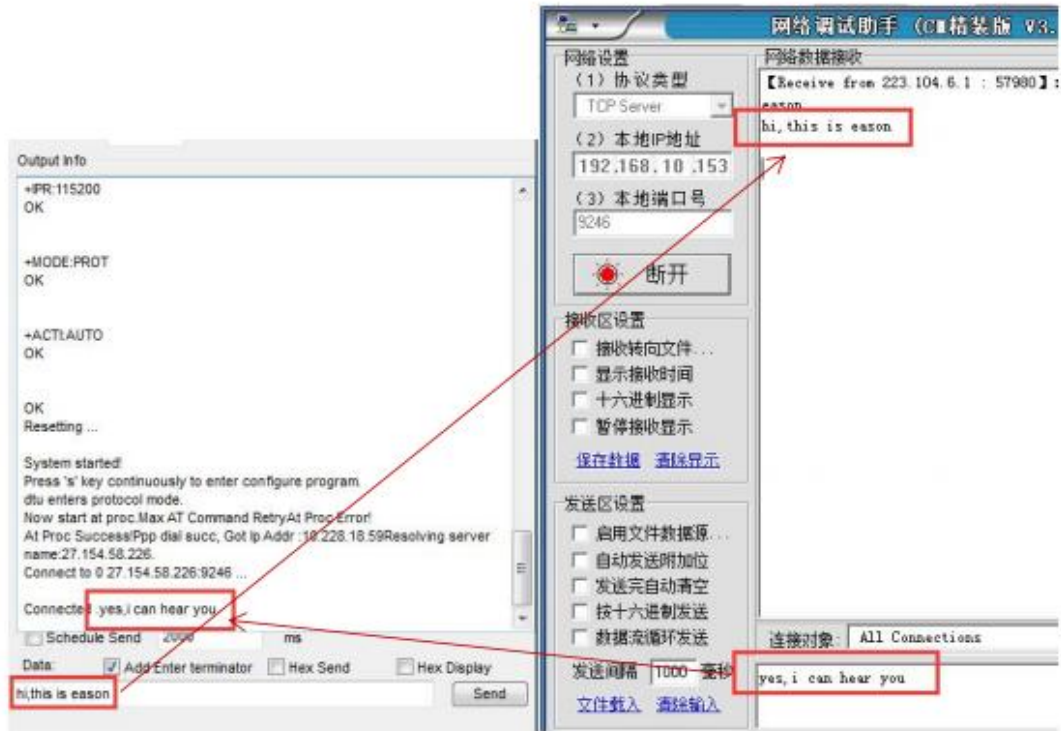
Output Info

+IPR:115200
OK

+MODE:PROT
OK

+ACTI:AUTO
OK

OK
Resetting ...

System started!
Press 's' key continuously to enter configure program.
dtu enters protocol mode.
Now start at proc.Max AT Command RetryAt Proc Error!
At Proc Success!Ppp dial succ, Got Ip Addr :10.228.18.59Resolving server name:27.154.58.226.
Connect to 0 27.154.58.226:9246 ...

Connected .yes,i can hear you

Schedule Send 2000 ms

Data: Add Enter terminator Hex Send Hex Display

hi,this is eason

Send

网络调试助手 (C■精装版 V3.

网络设置
(1) 协议类型
TCP Server
(2) 本地IP地址
192.168.10.153
(3) 本地端口号
9246
断开

接收区设置
接收转向文件...
显示接收时间
十六进制显示
暂停接收显示
保存数据 清除显示

发送区设置
启用文件数据源...
自动发送附加位
发送完自动清空
按十六进制发送
数据流循环发送
发送间隔 1000 毫秒
文件载入 清除输入

网络数据接收
【Receive from 223.104.6.1 : 57980】:
eason
hi,this is eason

连接对象: All Connections

yes,i can hear you